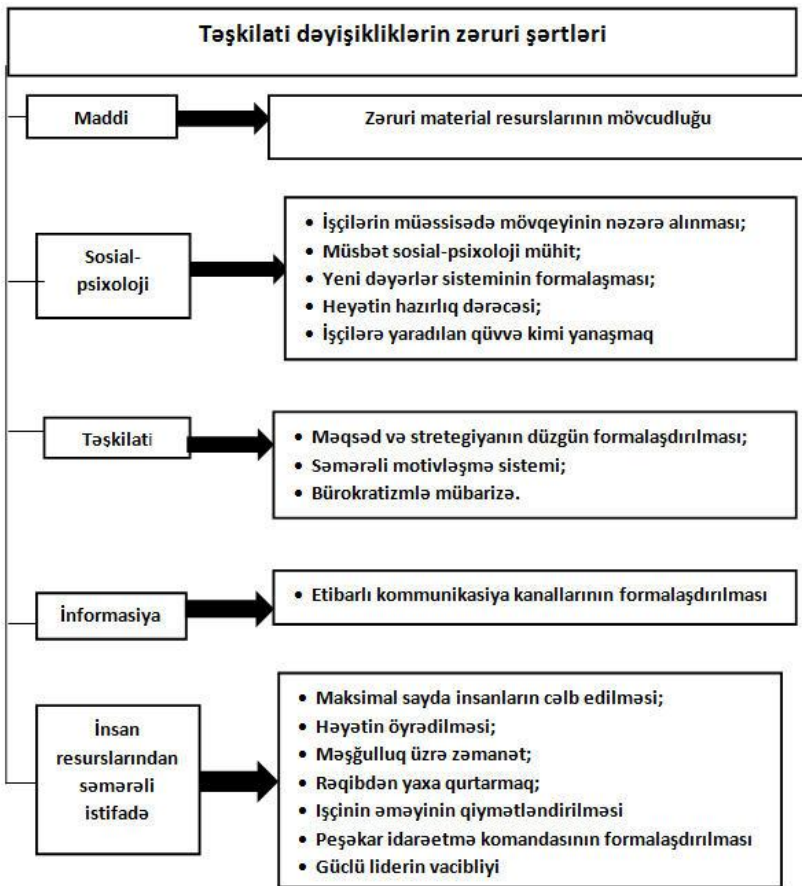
Təşkilati dəyişikliklərin zəruri şərtləri

Maddi

Zəruri material resurslarının mövcudluğu

Sosial-psixoloji

- İşçilərin müəssisədə mövqeyinin nəzərə alınması;
- Müsbət sosial-psixoloji mühit;
- Yeni dəyərlər sisteminin formalaşması;
- Heyətin hazırlıq dərəcəsi;
- İşçilərə yaradılan qüvvə kimi yanaşmaq

Təşkilati

- Məqsəd və stretegiyanın düzgün formalaşdırılması;
- Səmərəli motivləşmə sistemi;
- Bürokratizmlə mübarizə.

İnformasiya

- Etibarlı kommunikasiya kanallarının formalaşdırılması

İnsan resurslarından səmərəli istifadə

- Maksimal sayda insanların cəlb edilməsi;
- Həyətin öyrədilməsi;
- Məşğulluq üzrə zəmanət;
- Rəqibdən yaxa qurtarmaq;
- Işçinin əməyinin qiymətləndirilməsi
- Peşəkar idarəetmə komandasının formalaşdırılması
- Güclü liderin vacibliyi